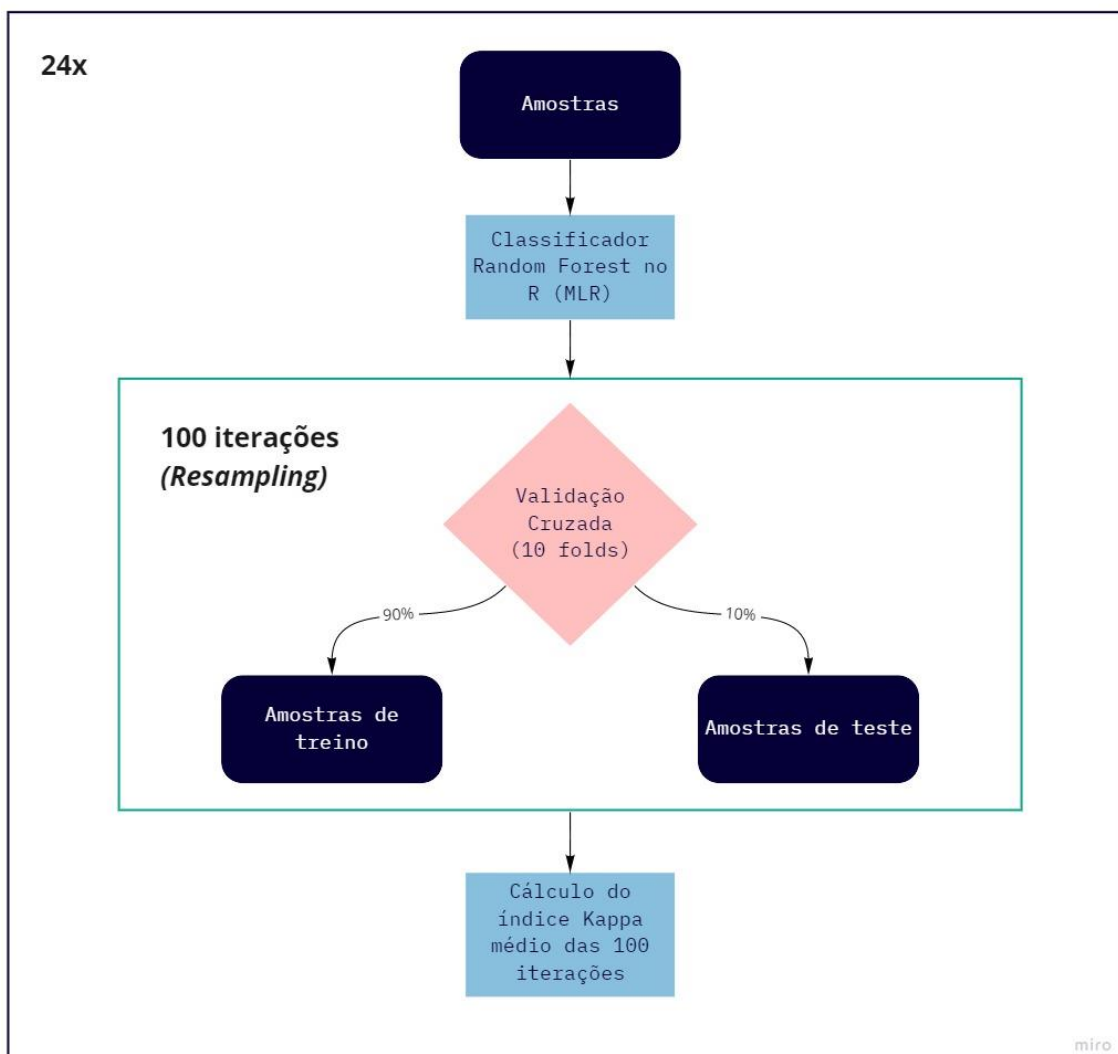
24x

Amostras

Classificador Random Forest no R (MLR)

100 iterações
*(Resampling)*

Validação Cruzada (10 folds)

90%

10%

Amostras de treino

Amostras de teste

Cálculo do índice Kappa médio das 100 iterações

miro